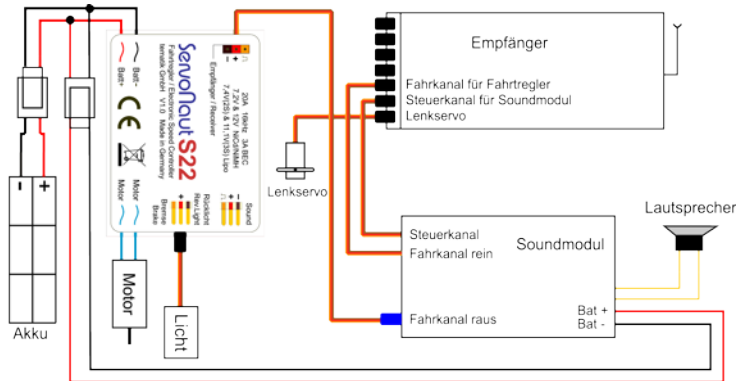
Empfänger
Fahrkanal für Fahrtregler
Steuerkanal für Soundmodul
Lenkservo
Lenkservo
ServoNaut S22
Fahrregler / Electronic Speed Controller
tematik GmbH V1.0 Made in Germany
20A 16kHz 3A BEC
7,2V & 12V NiCd/NiMH
7,4V(2S) & 11,1V(3S) Lipo
Empfänger / Receiver
Batt -
Batt+
CE
Motor
Motor
Rücklicht
Rear Light
Bremse
Brake
Sound
- +
Akku
Motor
Licht
Lautsprecher
Steuerkanal
Fahrkanal rein
Soundmodul
Fahrkanal raus
Bat +
Bat -